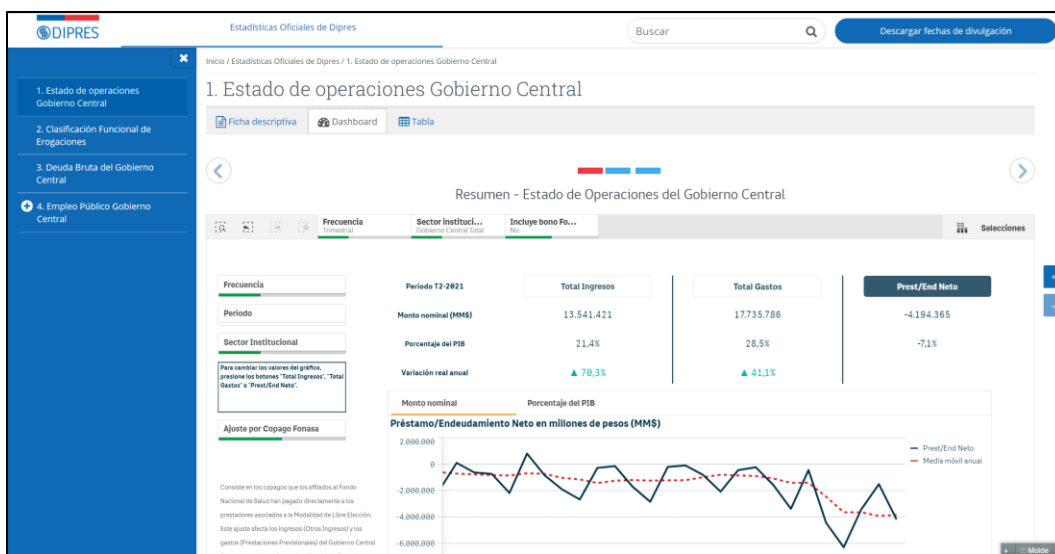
DIPRES

Estadísticas Oficiales de Dipres

Buscar

Descargar fechas de divulgación

1. Estado de operaciones Gobierno Central

2. Clasificación Funcional de Erogaciones

3. Deuda Bruta del Gobierno Central

4. Empleo Público Gobierno Central

Inicio / Estadísticas Oficiales de Dipres / 1. Estado de operaciones Gobierno Central

1. Estado de operaciones Gobierno Central

Ficha descriptiva | Dashboard | Tabla

Resumen - Estado de Operaciones del Gobierno Central

Frecuencia Trimestral | Sector instituci... Gobierno Central Total | Incluye bono Fo... No | Selecciones

Frecuencia

Periodo

Sector Institucional

Para cambiar los valores del gráfico, presione los botones "Total Ingresos", "Total Gastos" o "Prest/End Neto".

Ajuste por Copago Fonasa

Consiste en los copagos que los afiliados al Fondo Nacional de Salud han pagado directamente a los prestadores asociados a la Modalidad de Libre Elección. Este ajuste afecta los ingresos (Otros Ingresos) y los gastos (Prestaciones Previsionales) del Gobierno Central

| Periodo T2-2021 | Total Ingresos | Total Gastos | Prest/End Neto |
|---|---|---|---|
| Monto nominal (MM$) | 13.541.421 | 17.735.786 | -4.194.365 |
| Porcentaje del PIB | 21,4% | 28,5% | -7,1% |
| Variación real anual | ▲ 70,3% | ▲ 41,1% | |

Monto nominal | Porcentaje del PIB

Préstamo/Endeudamiento Neto en millones de pesos (MM$)

2.000.000
0
-2.000.000
-4.000.000
-6.000.000

Prest/End Neto
Media móvil anual

Molde